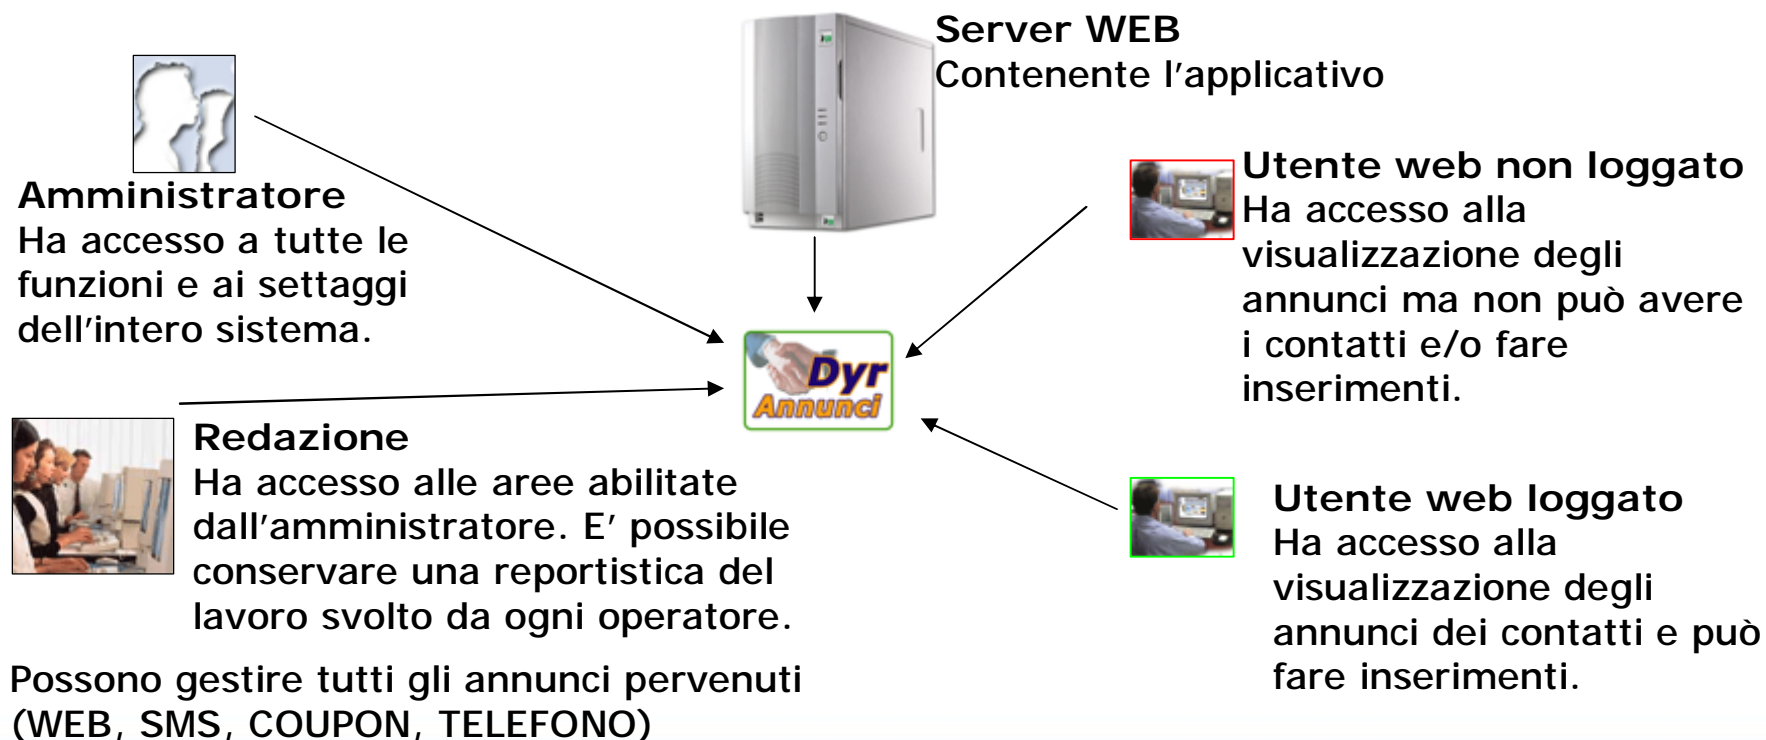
Server WEB
Contenente l'applicativo

Amministratore
Ha accesso a tutte le funzioni e ai settaggi dell'intero sistema.

Utente web non loggato
Ha accesso alla visualizzazione degli annunci ma non può avere i contatti e/o fare inserimenti.

Dyr
Annunci

Redazione
Ha accesso alle aree abilitate dall'amministratore. E' possibile conservare una reportistica del lavoro svolto da ogni operatore.

Utente web loggato
Ha accesso alla visualizzazione degli annunci dei contatti e può fare inserimenti.

Possono gestire tutti gli annunci pervenuti (WEB, SMS, COUPON, TELEFONO)